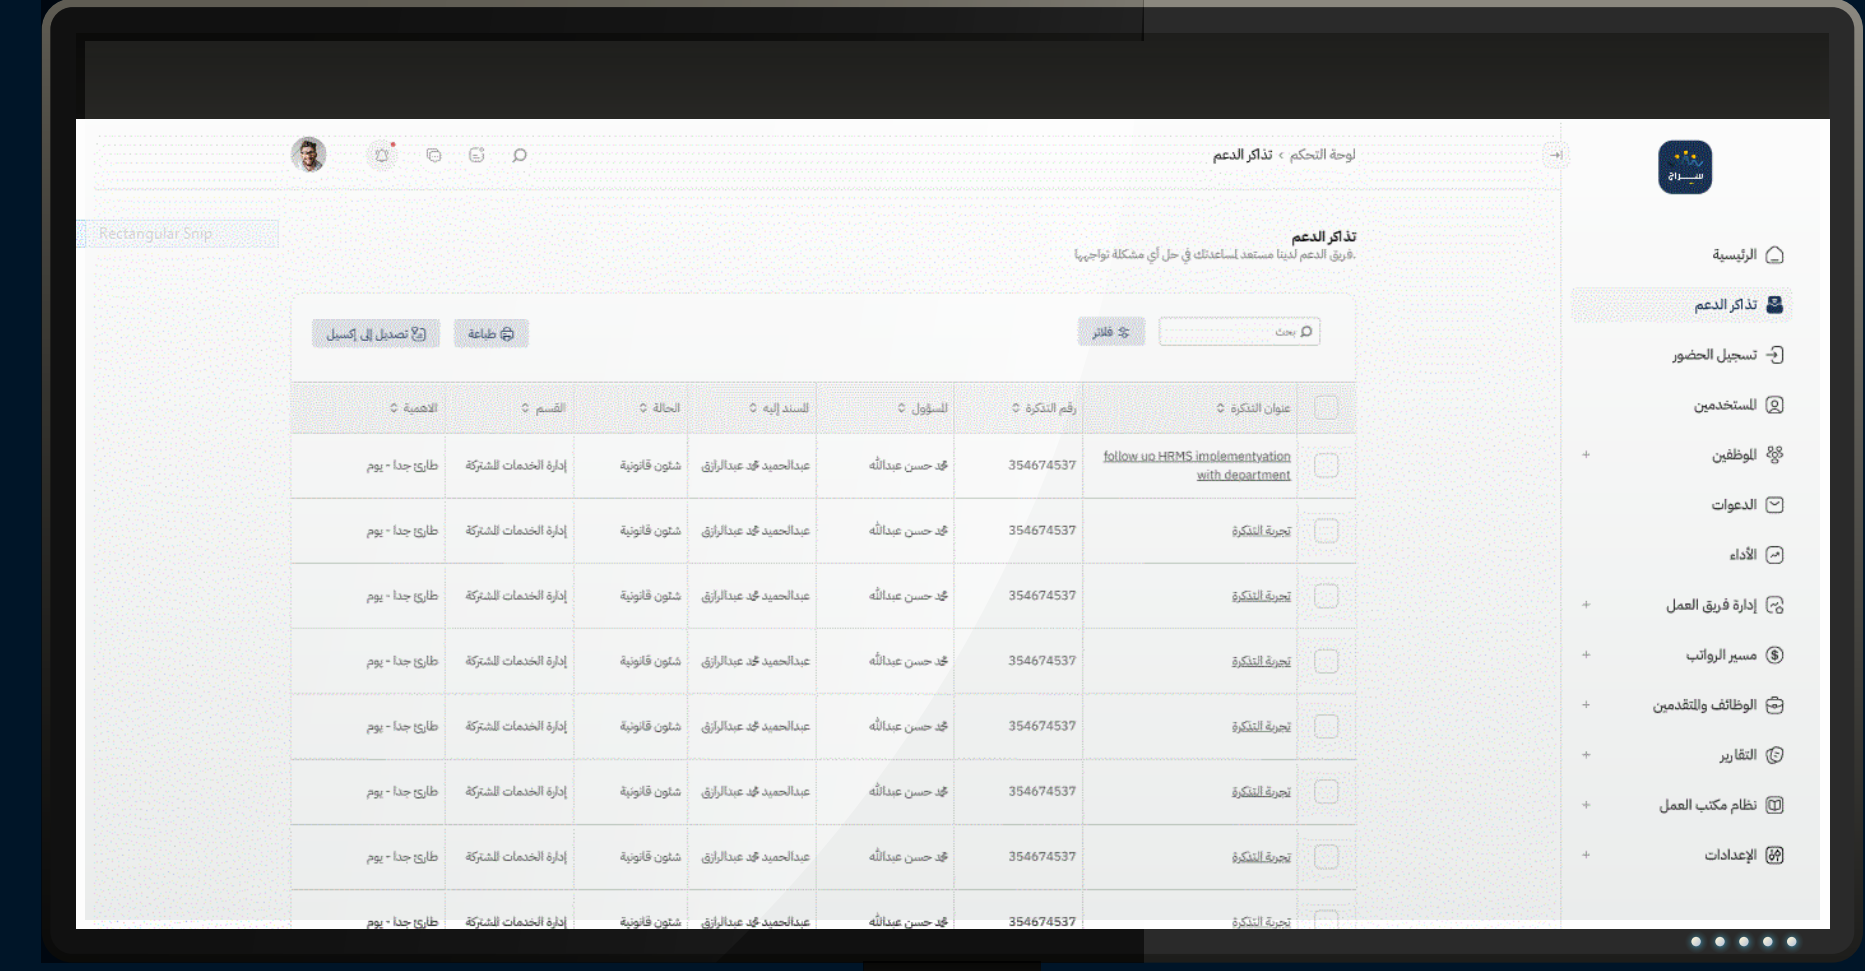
سـراج

الرئيسية
تذاكر الدعم
تسجيل الحضور
المستخدمين
الموظفين
الدعوات
الأداء
إدارة فريق العمل
مسير الرواتب
الوظائف والمتقدمين
التقارير
نظام مكتب العمل
الإعدادات

لوحة التحكم › تذاكر الدعم

Rectangular Snip

تذاكر الدعم
.فريق الدعم لدينا مستعد لمساعدتك في حل أي مشكلة تواجهها

بحث
فلاتر
طباعة
تصدير إلى إكسيل

| عنوان التذكرة | رقم التذكرة | المسؤول | المسند إليه | الحالة | القسم | الاهمية |
|---|---|---|---|---|---|---|
| follow up HRMS implementyation with department | 354674537 | محمد حسن عبدالله | عبدالحميد محمد عبدالرازق | شئون قانونية | إدارة الخدمات المشتركة | طارئ جدا - يوم |
| تجربة التذكرة | 354674537 | محمد حسن عبدالله | عبدالحميد محمد عبدالرازق | شئون قانونية | إدارة الخدمات المشتركة | طارئ جدا - يوم |
| تجربة التذكرة | 354674537 | محمد حسن عبدالله | عبدالحميد محمد عبدالرازق | شئون قانونية | إدارة الخدمات المشتركة | طارئ جدا - يوم |
| تجربة التذكرة | 354674537 | محمد حسن عبدالله | عبدالحميد محمد عبدالرازق | شئون قانونية | إدارة الخدمات المشتركة | طارئ جدا - يوم |
| تجربة التذكرة | 354674537 | محمد حسن عبدالله | عبدالحميد محمد عبدالرازق | شئون قانونية | إدارة الخدمات المشتركة | طارئ جدا - يوم |
| تجربة التذكرة | 354674537 | محمد حسن عبدالله | عبدالحميد محمد عبدالرازق | شئون قانونية | إدارة الخدمات المشتركة | طارئ جدا - يوم |
| تجربة التذكرة | 354674537 | محمد حسن عبدالله | عبدالحميد محمد عبدالرازق | شئون قانونية | إدارة الخدمات المشتركة | طارئ جدا - يوم |
| تجربة التذكرة | 354674537 | محمد حسن عبدالله | عبدالحميد محمد عبدالرازق | شئون قانونية | إدارة الخدمات المشتركة | طارئ جدا - يوم |